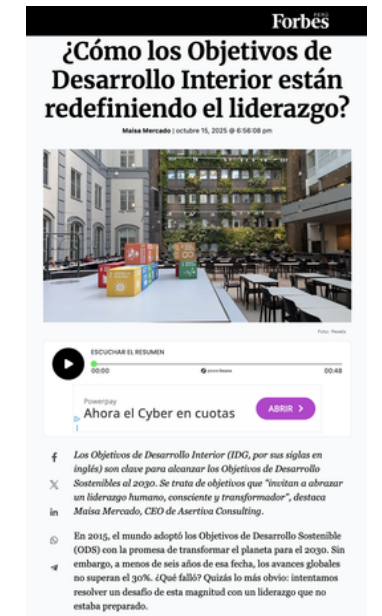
Forbes PERÚ

¿Cómo los Objetivos de Desarrollo Interior están redefiniendo el liderazgo?

Maisa Mercado | octubre 15, 2025 @ 6:56:08 pm

Foto: Pexels

ESCUCHAR EL RESUMEN

00:00

00:48

Powerpay
Ahora el Cyber en cuotas
ABRIR >

Los Objetivos de Desarrollo Interior (IDG, por sus siglas en inglés) son clave para alcanzar los Objetivos de Desarrollo Sostenibles al 2030. Se trata de objetivos que "invitan a abrazar un liderazgo humano, consciente y transformador", destaca Maisa Mercado, CEO de Asertiva Consulting.

En 2015, el mundo adoptó los Objetivos de Desarrollo Sostenible (ODS) con la promesa de transformar el planeta para el 2030. Sin embargo, a menos de seis años de esa fecha, los avances globales no superan el 30%. ¿Qué falló? Quizás lo más obvio: intentamos resolver un desafío de esta magnitud con un liderazgo que no estaba preparado.